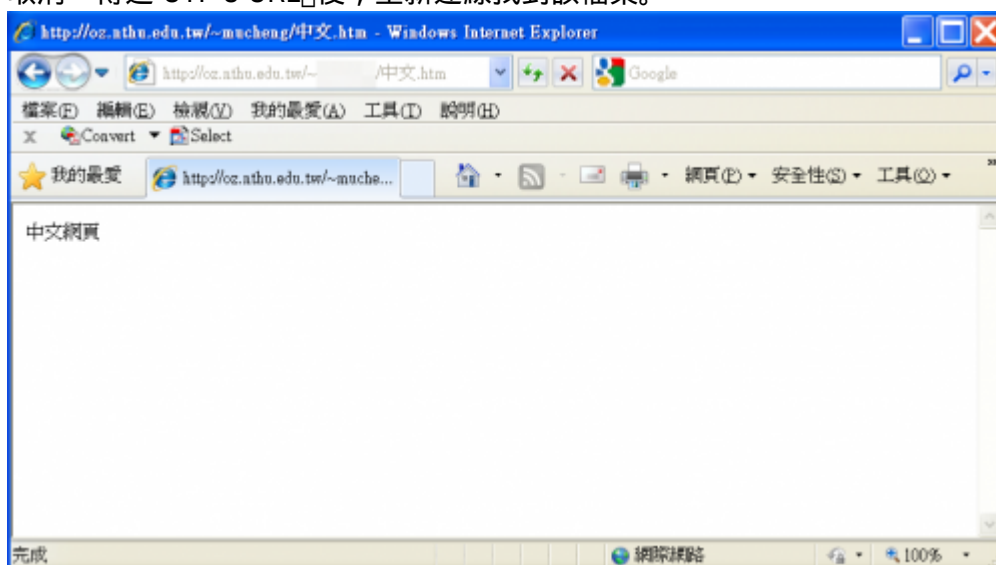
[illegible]

http://oz.nthu.edu.tw/~mucheng/中文.htm - Windows Internet Explorer

http://oz.nthu.edu.tw/~ /中文.htm

Google

檔案(F) 編輯(E) 檢視(V) 我的最愛(A) 工具(T) 說明(H)

Convert Select

我的最愛 http://oz.nthu.edu.tw/~muche...

網頁(P) 安全性(S) 工具(O)

中文網頁

完成

網際網路

100%